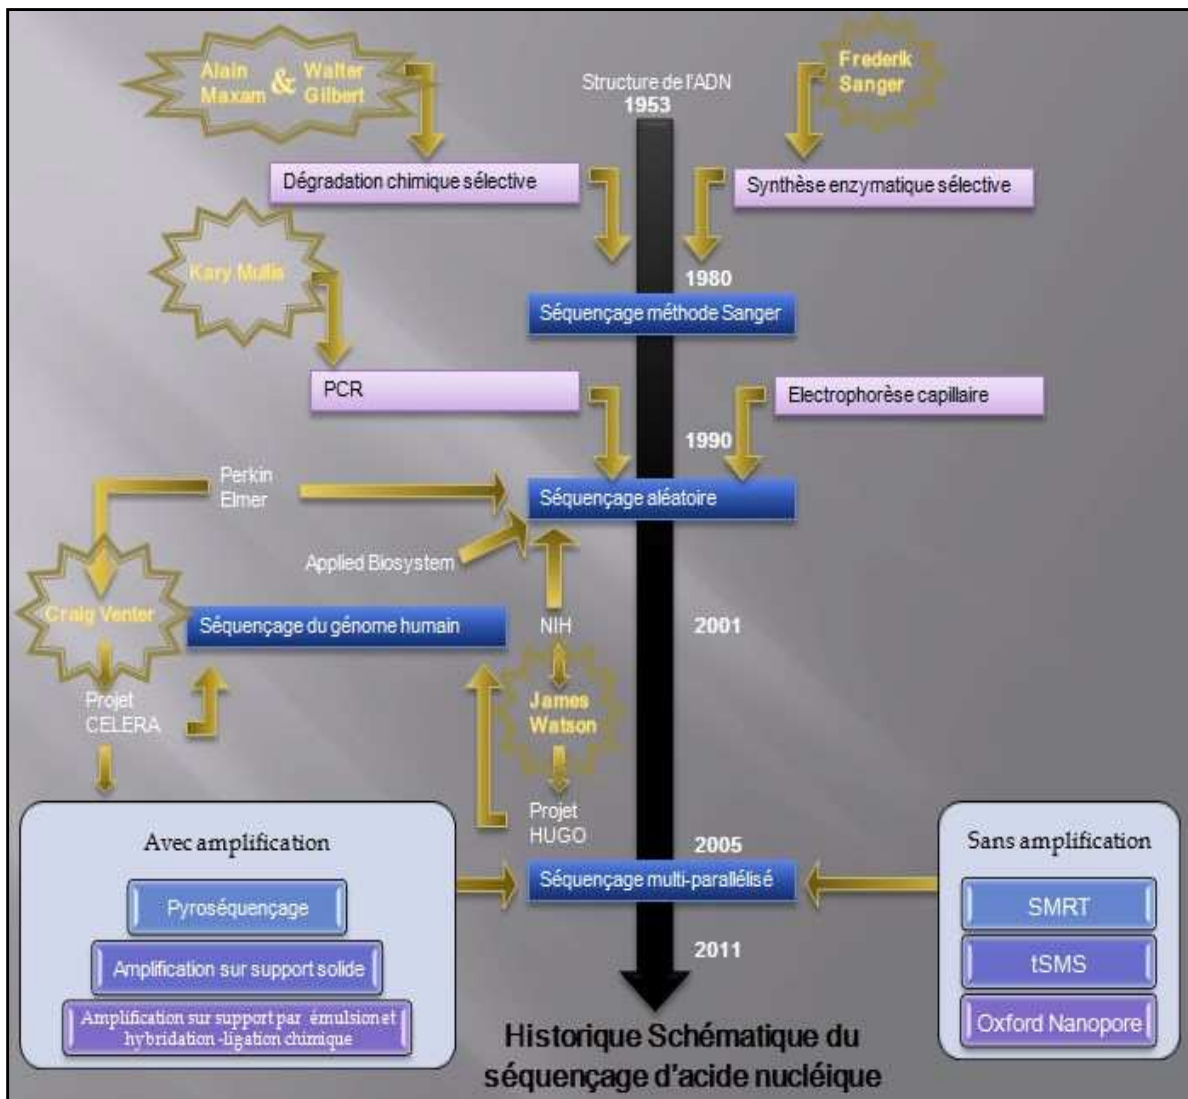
Alain Maxam & Walter Gilbert

Structure de l'ADN
1953

Frederik Sanger

Dégradation chimique sélective

Synthèse enzymatique sélective

Kary Mullis

1980

Séquençage méthode Sanger

PCR

Electrophorèse capillaire

1990

Perkin Elmer

Séquençage aléatoire

Applied Biosystem

Craig Venter

Séquençage du génome humain

NIH

2001

Projet CELERA

James Watson

Projet HUGO

Avec amplification

Pyroséquençage

Amplification sur support solide

Amplification sur support par émulsion et hybridation -ligation chimique

2005

Séquençage multi-parallélisé

2011

Sans amplification

SMRT

tSMS

Oxford Nanopore

Historique Schématique du séquençage d'acide nucléique